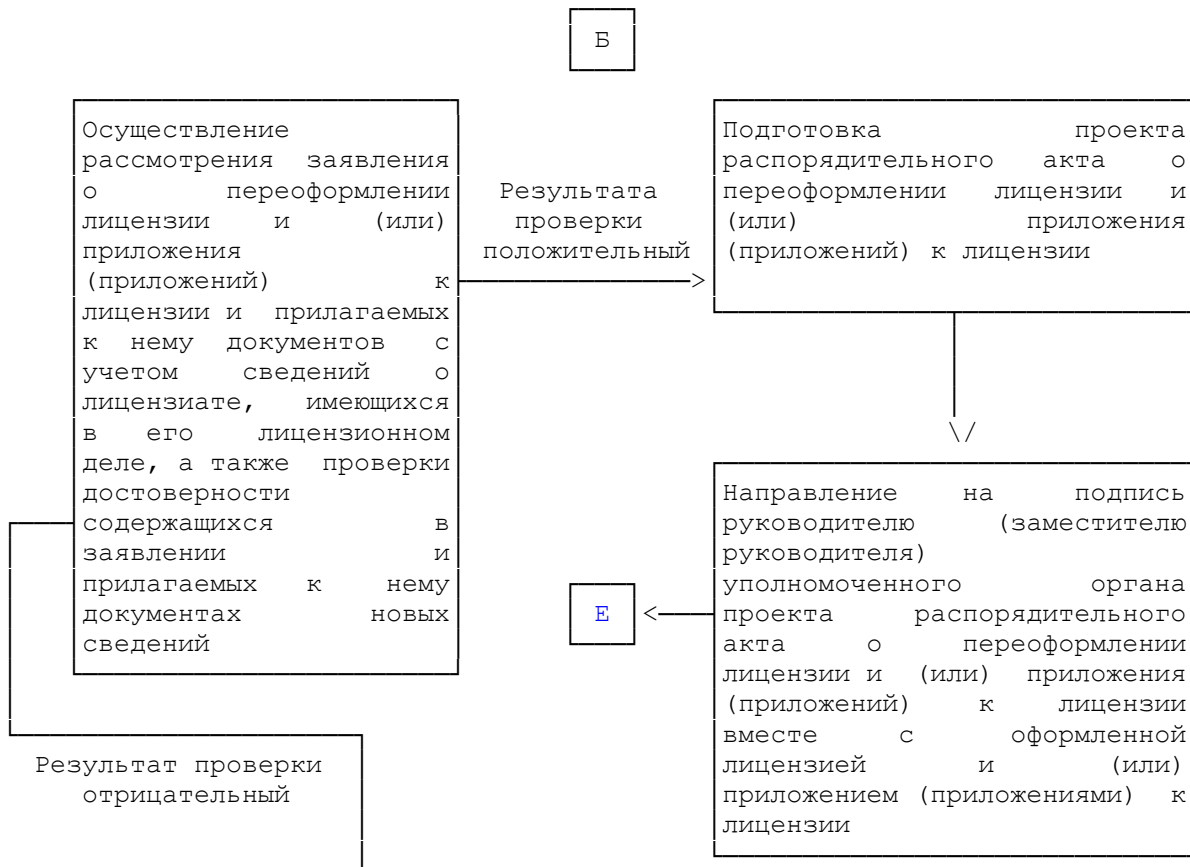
Б

Осуществление рассмотрения заявления о переоформлении лицензии и (или) приложения (приложений) к лицензии и прилагаемых к нему документов с учетом сведений о лицензиате, имеющихся в его лицензионном деле, а также проверки достоверности содержащихся в заявлении и прилагаемых к нему документах новых сведений

Результата проверки положительный

Подготовка проекта распорядительного акта о переоформлении лицензии и (или) приложения (приложений) к лицензии

Направление на подпись руководителю (заместителю руководителя) уполномоченного органа проекта распорядительного акта о переоформлении лицензии и (или) приложения (приложений) к лицензии вместе с оформленной лицензией и (или) приложением (приложениями) к лицензии

Е

Результат проверки отрицательный